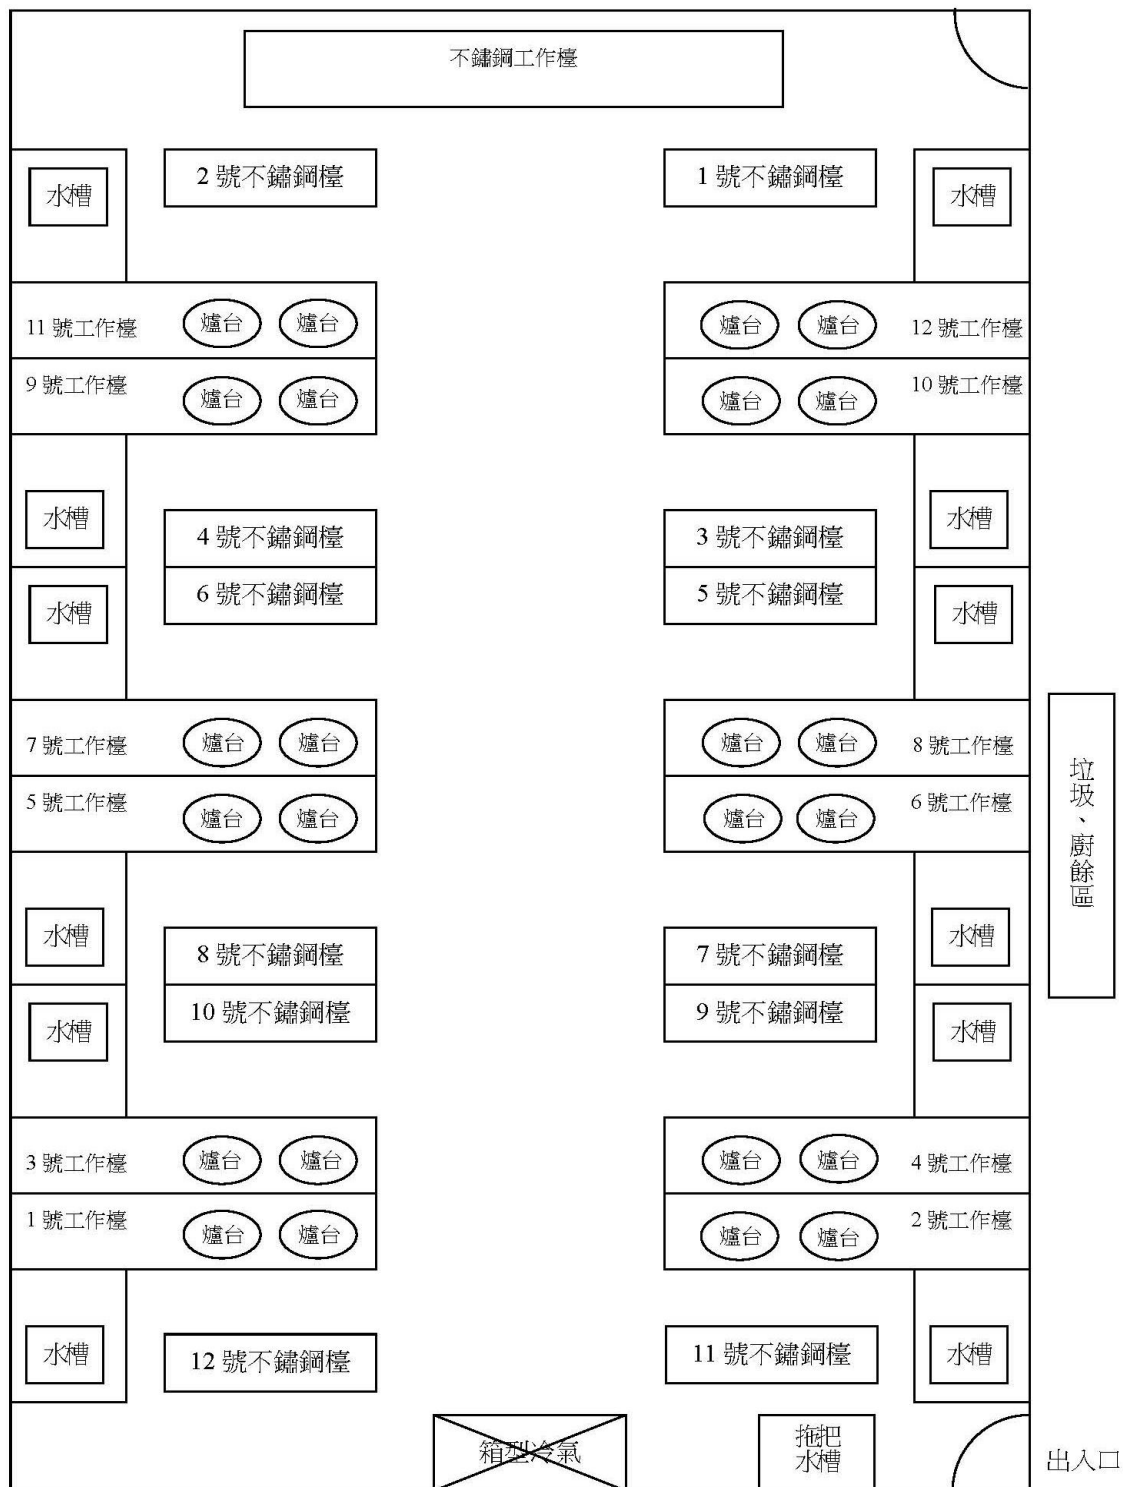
不鏽鋼工作檯

水槽
2 號不鏽鋼檯
1 號不鏽鋼檯
水槽

11 號工作檯
爐台
爐台
爐台
爐台
12 號工作檯

9 號工作檯
爐台
爐台
爐台
爐台
10 號工作檯

水槽
4 號不鏽鋼檯
3 號不鏽鋼檯
水槽

水槽
6 號不鏽鋼檯
5 號不鏽鋼檯
水槽

7 號工作檯
爐台
爐台
爐台
爐台
8 號工作檯

5 號工作檯
爐台
爐台
爐台
爐台
6 號工作檯

垃圾、廚餘區

水槽
8 號不鏽鋼檯
7 號不鏽鋼檯
水槽

水槽
10 號不鏽鋼檯
9 號不鏽鋼檯
水槽

3 號工作檯
爐台
爐台
爐台
爐台
4 號工作檯

1 號工作檯
爐台
爐台
爐台
爐台
2 號工作檯

水槽
12 號不鏽鋼檯
11 號不鏽鋼檯
水槽

箱型冷氣
拖把水槽
出入口